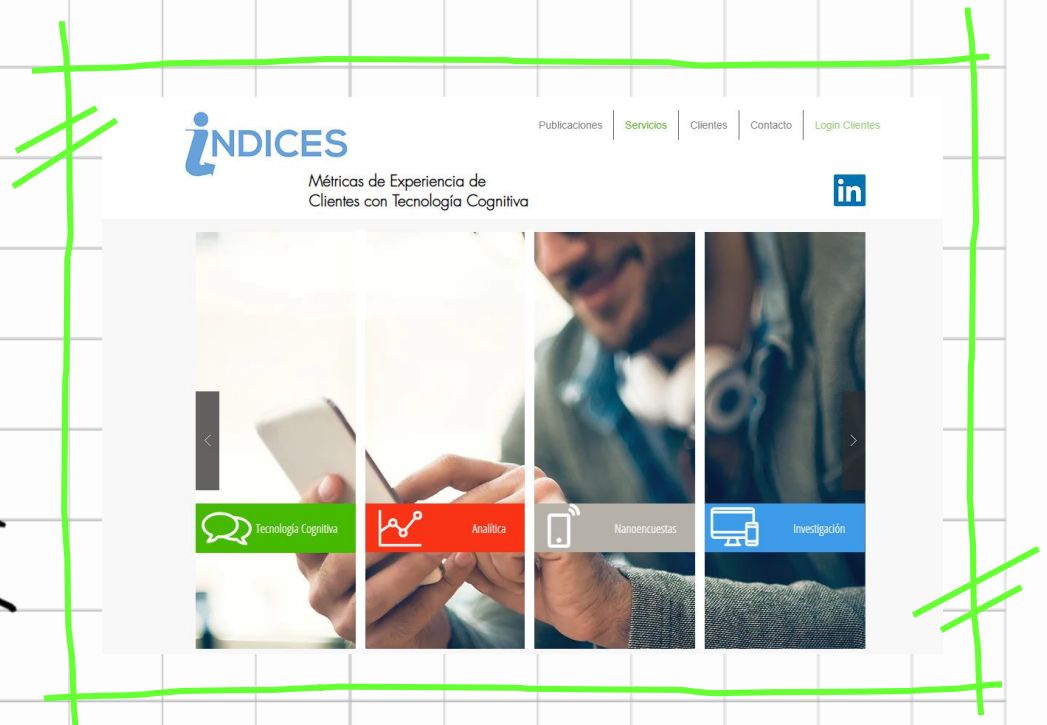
iNDICES

Métricas de Experiencia de Clientes con Tecnología Cognitiva

Publicaciones | Servicios | Clientes | Contacto | Login Clientes

in

Tecnología Cognitiva

Analítica

Nanoencuestas

Investigación